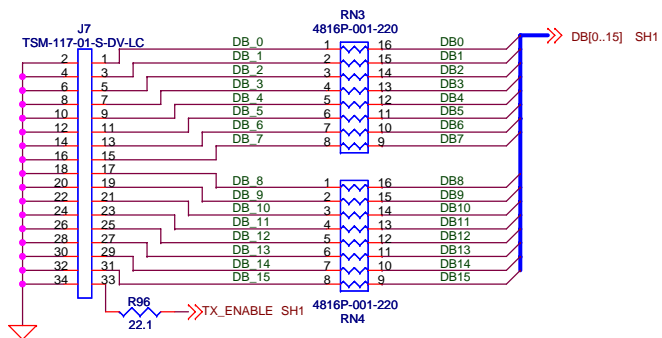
J7
TSM-117-01-S-DV-LC

RN3
4816P-001-220

DB[0..15] SH1

2 1 DB_0 1 16 DB0
4 3 DB_1 2 15 DB1
6 5 DB_2 3 14 DB2
8 7 DB_3 4 13 DB3
10 9 DB_4 5 12 DB4
12 11 DB_5 6 11 DB5
14 13 DB_6 7 10 DB6
16 15 DB_7 8 9 DB7
18 17
20 19 DB_8 1 16 DB8
22 21 DB_9 2 15 DB9
24 23 DB_10 3 14 DB10
26 25 DB_11 4 13 DB11
28 27 DB_12 5 12 DB12
30 29 DB_13 6 11 DB13
32 31 DB_14 7 10 DB14
34 33 DB_15 8 9 DB15

R96
22.1
TX_ENABLE SH1

4816P-001-220
RN4